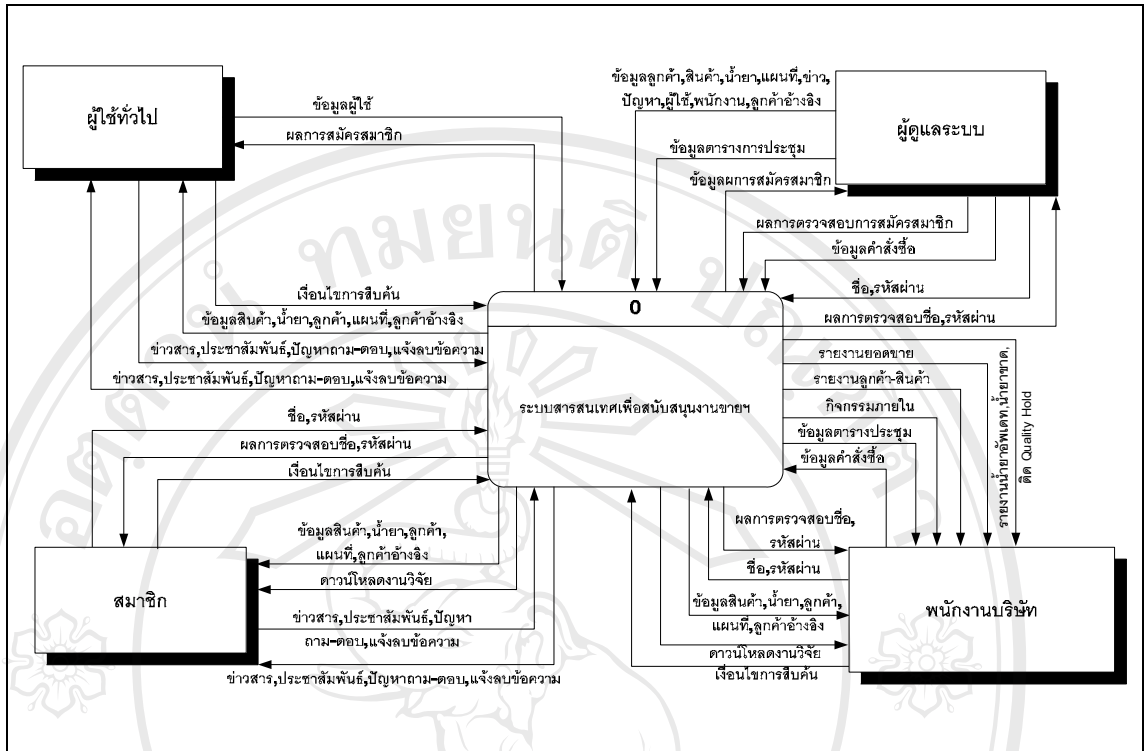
ผู้ใช้ทั่วไป

ข้อมูลผู้ใช้

ผลการสมัครสมาชิก

ข้อมูลลูกค้า,สินค้า,น้ำยา,แผนที่,ข่าว, ปัญหา,ผู้ใช้,พนักงาน,ลูกค้าอ้างอิง

ผู้ดูแลระบบ

ข้อมูลตารางการประชุม

ข้อมูลผการสมัครสมาชิก

ผลการตรวจสอบการสมัครสมาชิก

ข้อมูลคำสั่งซื้อ

เงื่อนไขการสืบค้น

ข้อมูลสินค้า,น้ำยา,ลูกค้า,แผนที่,ลูกค้าอ้างอิง

ข่าวสาร,ประชาสัมพันธ์,ปัญหาถาม-ตอบ,แจ้งลบข้อความ

ข่าวสาร,ประชาสัมพันธ์,ปัญหาถาม-ตอบ,แจ้งลบข้อความ

ชื่อ,รหัสผ่าน

ผลการตรวจสอบชื่อ,รหัสผ่าน

0

ระบบสารสนเทศเพื่อสนับสนุนงานขายฯ

รายงานยอดขาย

รายงานลูกค้า-สินค้า

กิจกรรมภายใน

ข้อมูลตารางประชุม

ข้อมูลคำสั่งซื้อ

รายงานน้ำยาอัพเดท,น้ำยาขาด, ติด Quality Hold

ชื่อ,รหัสผ่าน

ผลการตรวจสอบชื่อ,รหัสผ่าน

เงื่อนไขการสืบค้น

ข้อมูลสินค้า,น้ำยา,ลูกค้า, แผนที่,ลูกค้าอ้างอิง

ดาวน์โหลดงานวิจัย

สมาชิก

ข่าวสาร,ประชาสัมพันธ์,ปัญหา ถาม-ตอบ,แจ้งลบข้อความ

ข่าวสาร,ประชาสัมพันธ์,ปัญหาถาม-ตอบ,แจ้งลบข้อความ

ผลการตรวจสอบชื่อ, รหัสผ่าน

ชื่อ,รหัสผ่าน

ข้อมูลสินค้า,น้ำยา,ลูกค้า, แผนที่,ลูกค้าอ้างอิง

ดาวน์โหลดงานวิจัย

เงื่อนไขการสืบค้น

พนักงานบริษัท